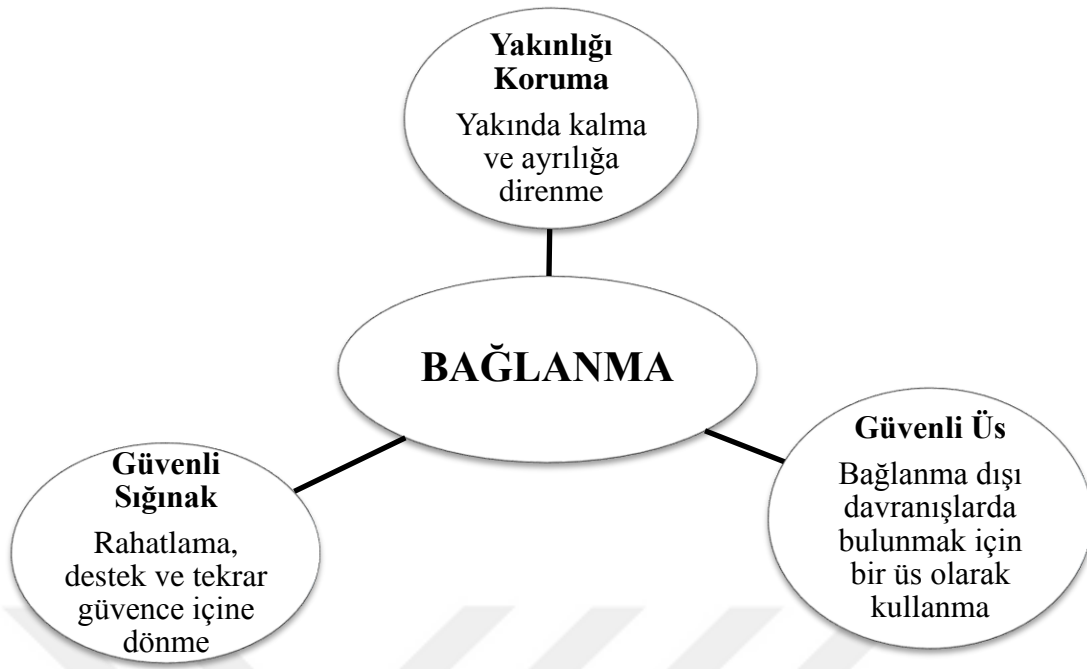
**Yakınlığı Koruma**

Yakında kalma ve ayrılığa direnme

**BAĞLANMA**

**Güvenli Sığınak**

Rahatlama, destek ve tekrar güvence içine dönme

**Güvenli Üs**

Bağlanma dışı davranışlarda bulunmak için bir üs olarak kullanma